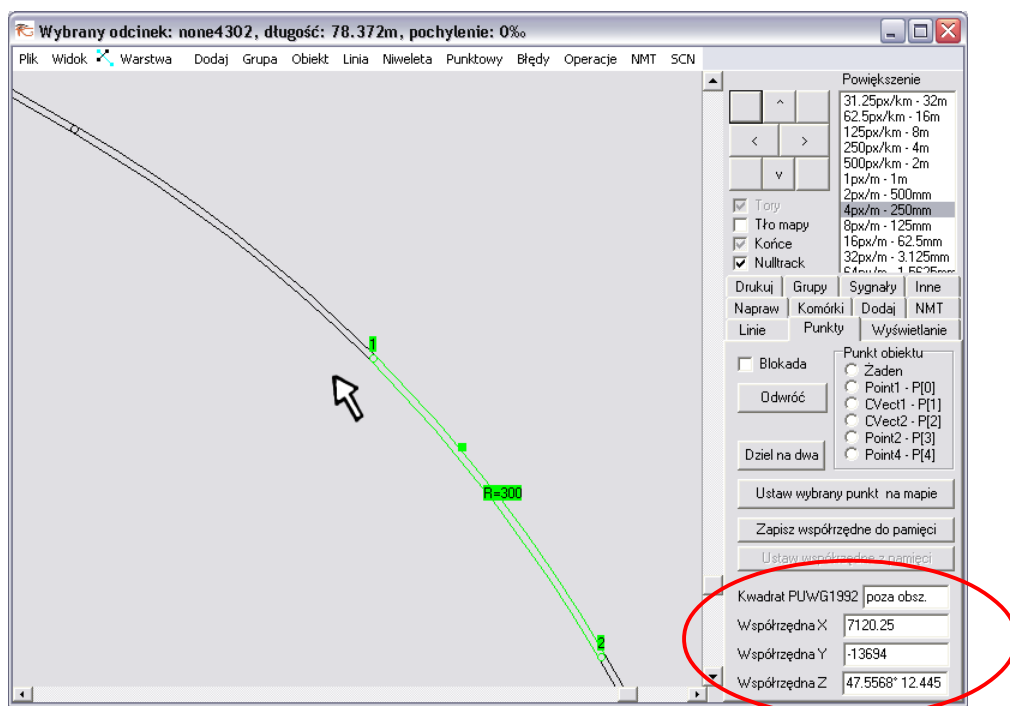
Wybrany odcinek: none4302, długość: 78.372m, pochylenie: 0‰

Plik Widok Warstwa Dodaj Grupa Obiekt Linia Niweleta Punktowy Błędy Operacje NMT SCN

1
R=300
2

^
<
>
v

Powiększenie
31.25px/km - 32m
62.5px/km - 16m
125px/km - 8m
250px/km - 4m
500px/km - 2m
1px/m - 1m
2px/m - 500mm
4px/m - 250mm
8px/m - 125mm
16px/m - 62.5mm
32px/m - 3.125mm
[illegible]

Tory
Tło mapy
Końce
Nulltrack

Drukuj Grupy Sygnały Inne
Napraw Komórki Dodaj NMT
Linie Punkty Wyświetlanie

Blokada
Odwróć
Dziel na dwa

Punkt obiektu
Żaden
Point1 - P[0]
CVect1 - P[1]
CVect2 - P[2]
Point2 - P[3]
Point4 - P[4]

Ustaw wybrany punkt na mapie
Zapisz współrzędne do pamięci
Ustaw współrzędne z pamięci

Kwadrat PUWG1992 poza obsz.
Współrzędna X 7120.25
Współrzędna Y -13694
Współrzędna Z 47.5568° 12.445